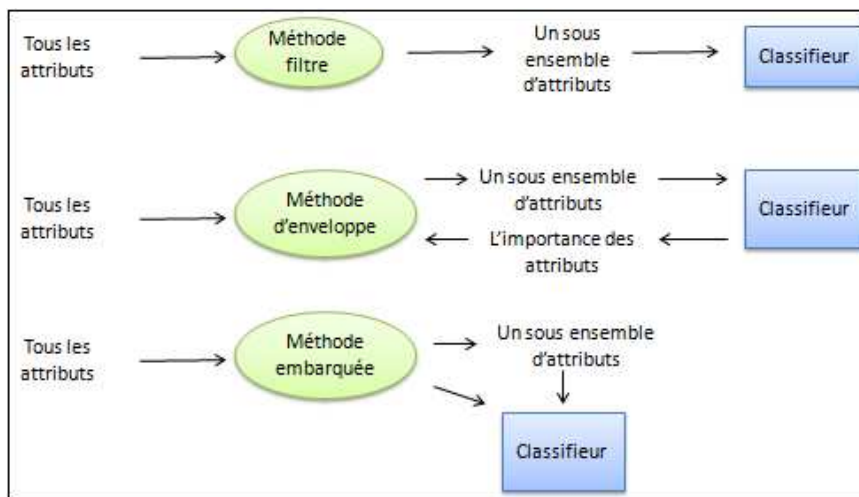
Tous les attributs

Méthode filtre

Un sous ensemble d'attributs

Classifieur

Tous les attributs

Méthode d'enveloppe

Un sous ensemble d'attributs

L'importance des attributs

Classifieur

Tous les attributs

Méthode embarquée

Un sous ensemble d'attributs

Classifieur